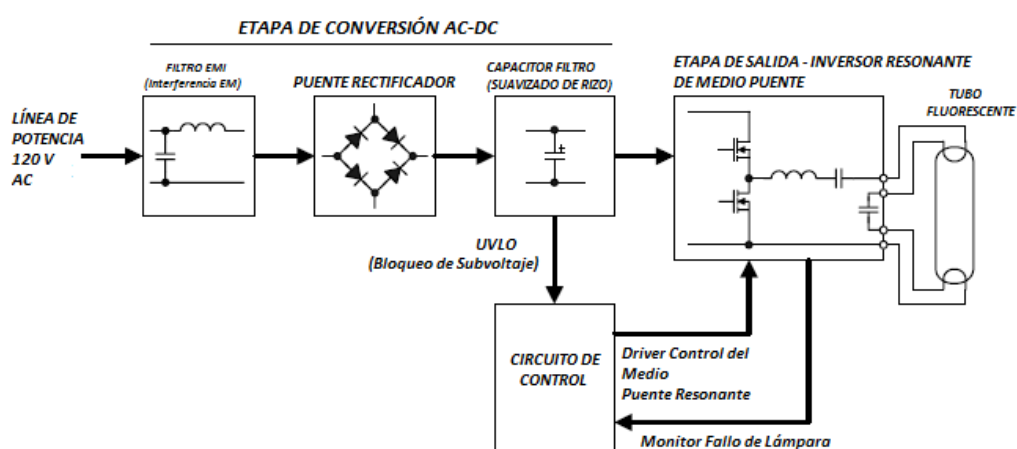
ETAPA DE CONVERSIÓN AC-DC

FILTRO EMI
(Interferencia EM)

PUENTE RECTIFICADOR

CAPACITOR FILTRO
(SUAVIZADO DE RIZO)

ETAPA DE SALIDA - INVERSOR RESONANTE DE MEDIO PUENTE

TUBO FLUORESCENTE

LÍNEA DE POTENCIA 120 V AC

UVLO
(Bloqueo de Subvoltaje)

CIRCUITO DE CONTROL

Driver Control del Medio Puente Resonante

Monitor Fallo de Lámpara